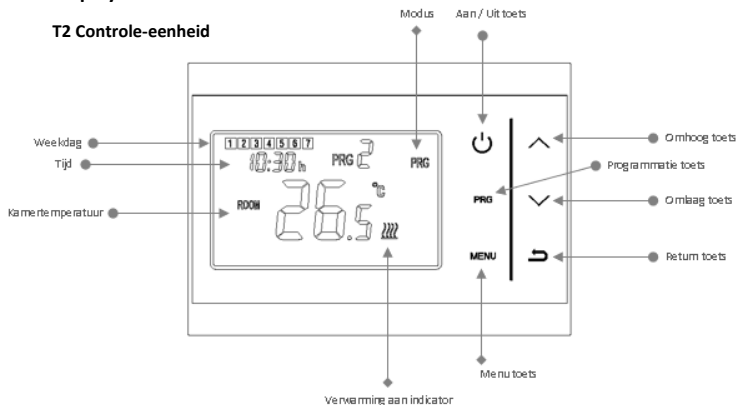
T2 Controle-eenheid

Modus

Aan / Uit toets

Weekdag

1 2 3 4 5 6 7

Tijd

10:30 h

PRG 2

PRG

Omhoog toets

Programmatie toets

PRG

Omlaag toets

Kamertemperatuur

ROOM

26.5 °C

MENU

Return toets

Menu toets

Verwarming aan indicator